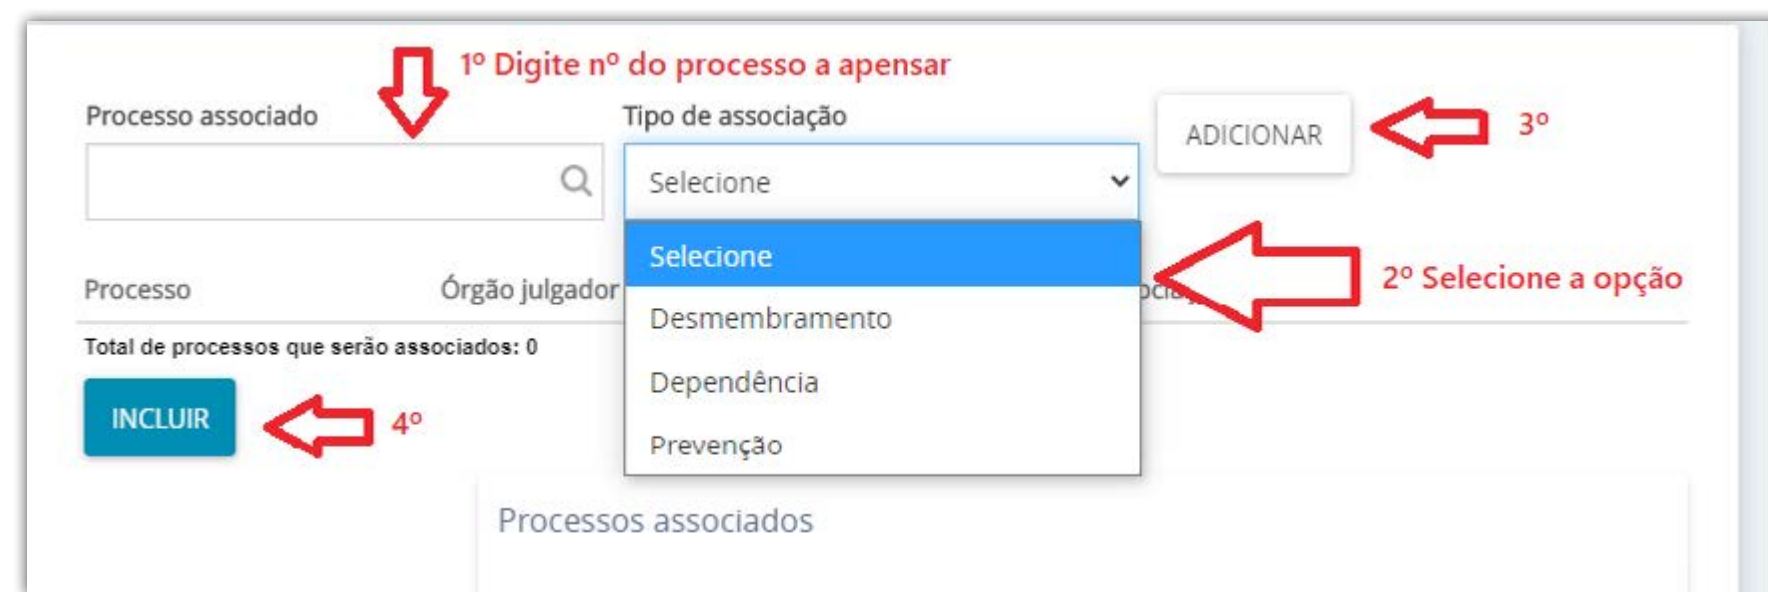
1º Digite nº do processo a apensar

Processo associado

Tipo de associação

Selecione

ADICIONAR

3º

Selecione
Desmembramento
Dependência
Prevenção

Processo

Órgão julgador

2º Selecione a opção

Total de processos que serão associados: 0

INCLUIR

4º

Processos associados